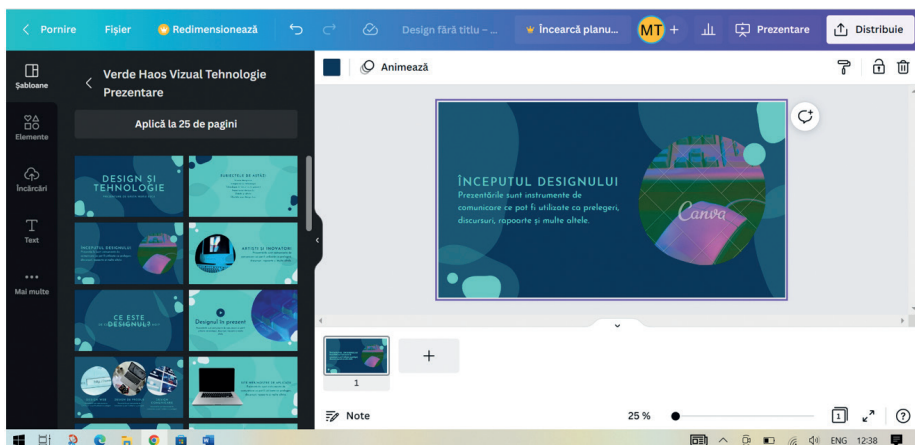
Pornire Fișier Redimensionează Design fără titlu - ... Încearcă planu... MT + Prezentare Distribuie

Șabloane
Elemente
Încărcări
Text
Mai multe

Verde Haos Vizual Tehnologie Prezentare

Aplică la 25 de pagini

DESIGN ȘI TEHNOLOGIE

CE ESTE DESIGNUL?

Designul în prezent

Animează

ÎNCEPUTUL DESIGNULUI
Prezentările sunt instrumente de comunicare ce pot fi utilizate ca prelegeri, discursuri, rapoarte și multe altele.

Canva

1

Note 25 %

ENG 12:38